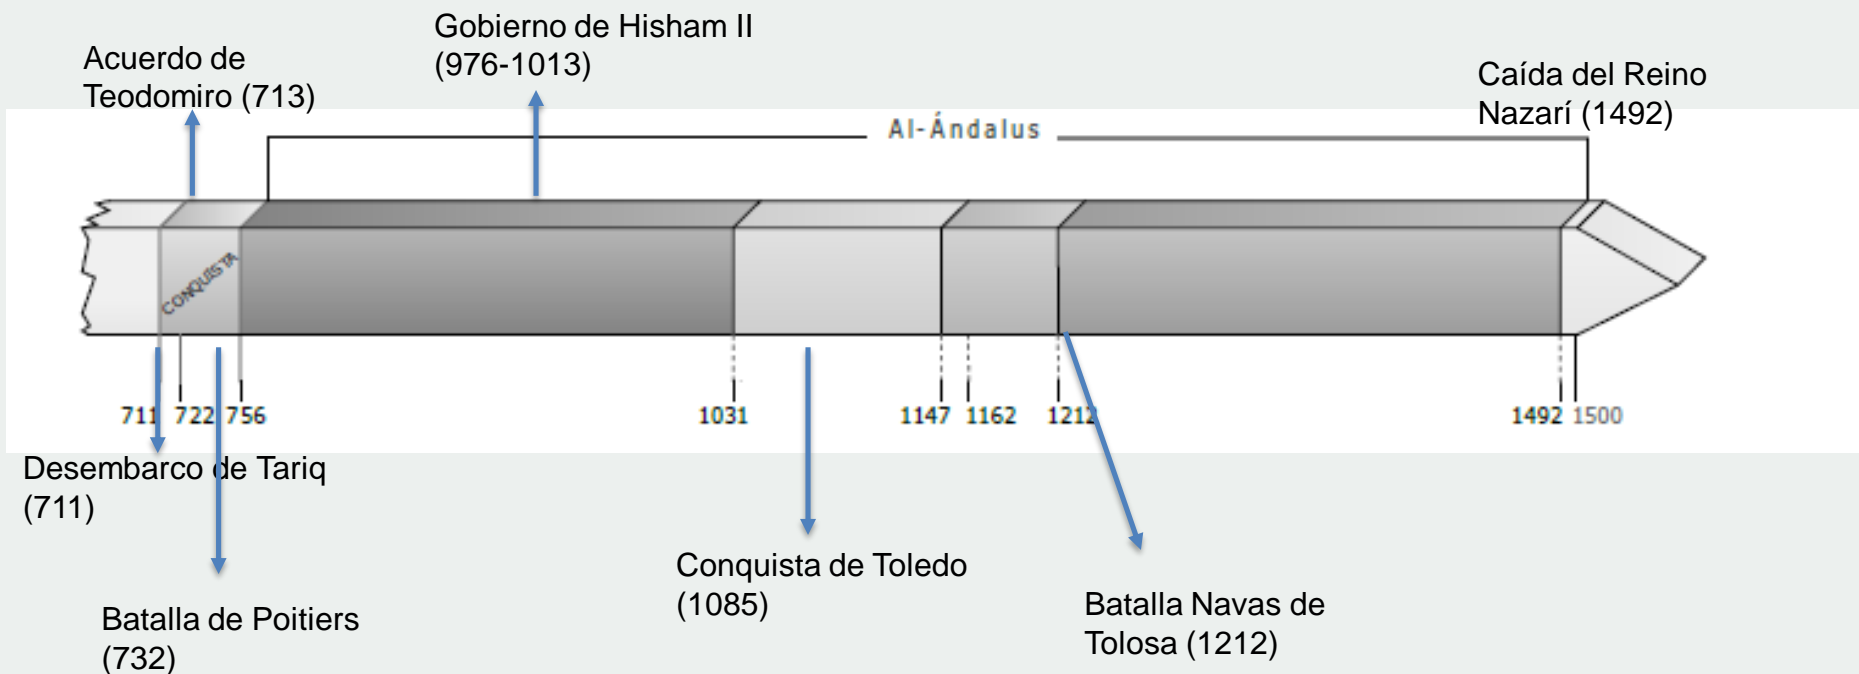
Gobierno de Hisham II (976-1013)

Acuerdo de Teodomiro (713)

Caída del Reino Nazarí (1492)

Al-Ándalus

CONQUISTA

711 722 756 1031 1147 1162 1212 1492 1500

Desembarco de Tariq (711)

Batalla de Poitiers (732)

Conquista de Toledo (1085)

Batalla Navas de Tolosa (1212)